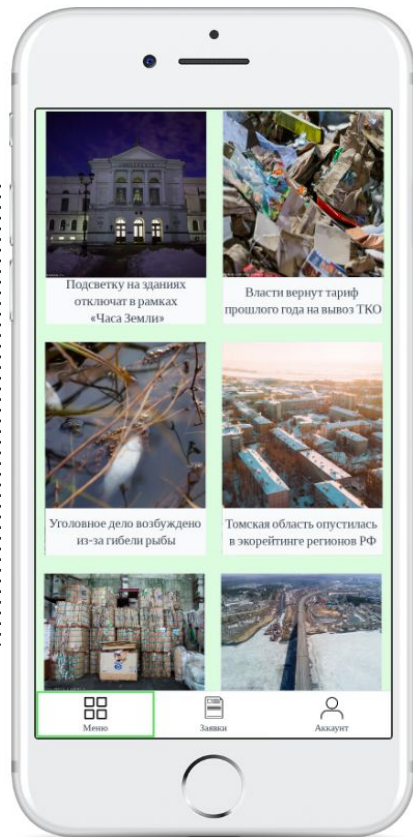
Подсветку на зданиях отключат в рамках «Часа Земли»

Власти вернут тариф прошлого года на вывоз ТКО

Уголовное дело возбуждено из-за гибели рыбы

Томская область опустилась в экорейтинге регионов РФ

Меню

Заявки

Аккаунт